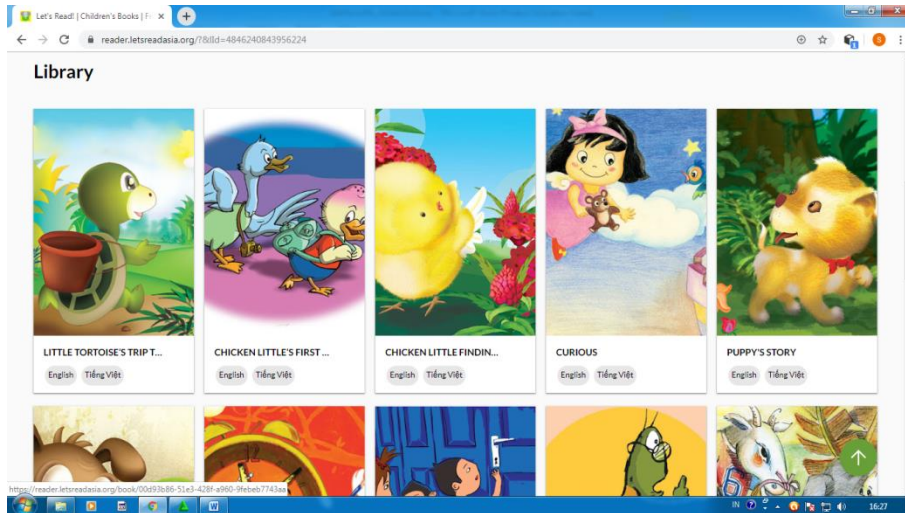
Let's Read! | Children's Books | Fr ×

reader.letsreadasia.org/?&lId=4846240843956224

Library

LITTLE TORTOISE'S TRIP T...
English Tiếng Việt

CHICKEN LITTLE'S FIRST ...
English Tiếng Việt

CHICKEN LITTLE FINDIN...
English Tiếng Việt

CURIOUS
English Tiếng Việt

PUPPY'S STORY
English Tiếng Việt

https://reader.letsreadasia.org/book/00d93b86-51e3-428f-a960-9febeb7743aa

IN 16:27